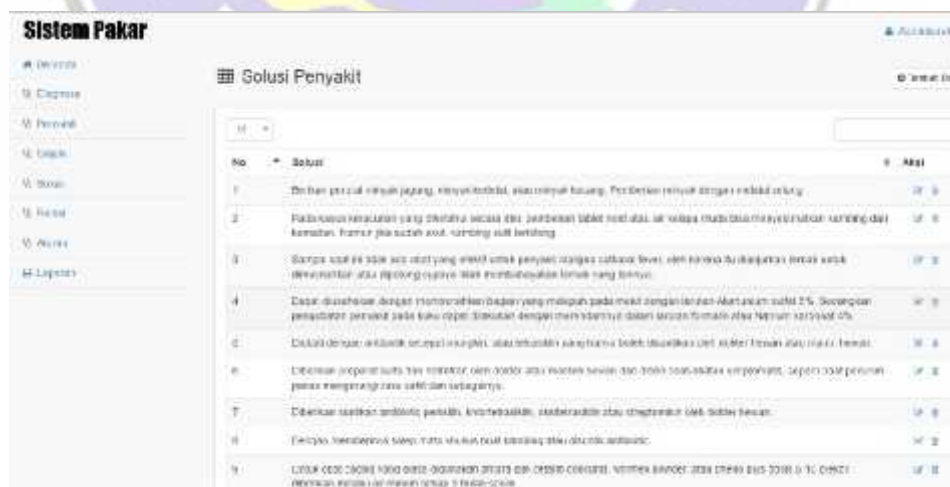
Sistem Pakar

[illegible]

Beranda
Diagnosa
Penyakit
Gejala
Solusi
Rule
Akun
Laporan

Solusi Penyakit

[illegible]

10

| No. | Solusi | Aksi |
|---|---|---|
| 1 | Berikan pencuk minyak jagung, minyak kedelai, atau minyak kacang. Pemberian minyak dengan melalui mulut. | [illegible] |
| 2 | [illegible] | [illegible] |
| 3 | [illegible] | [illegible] |
| 4 | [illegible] | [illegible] |
| 5 | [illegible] | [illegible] |
| 6 | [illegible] | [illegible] |
| 7 | Diberikan suntikan antibiotic penisilin, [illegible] | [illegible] |
| 8 | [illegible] | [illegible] |
| 9 | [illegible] | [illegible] |